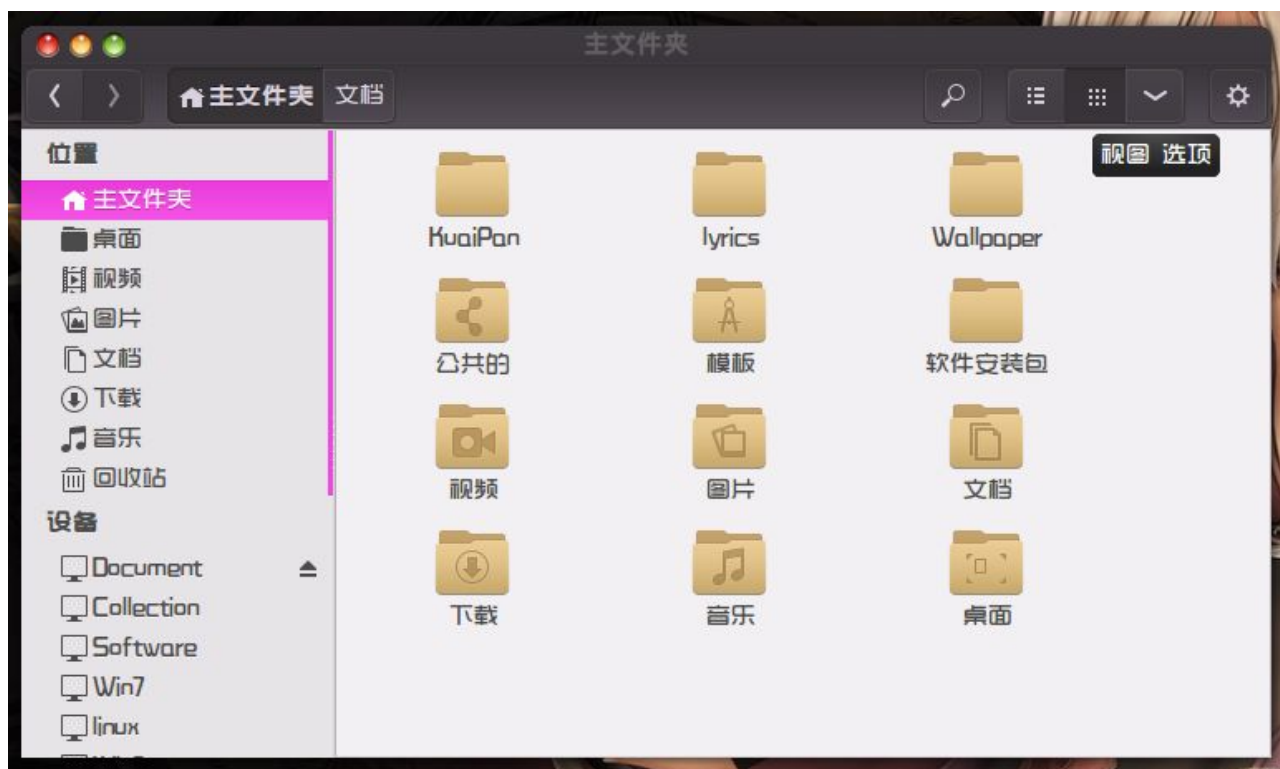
主文件夹

主文件夹 文档

视图 选项

位置
主文件夹
桌面
视频
图片
文档
下载
音乐
回收站
设备
Document
Collection
Software
Win7
linux

KuaiPan
lyrics
Wallpaper
公共的
模板
软件安装包
视频
图片
文档
下载
音乐
桌面